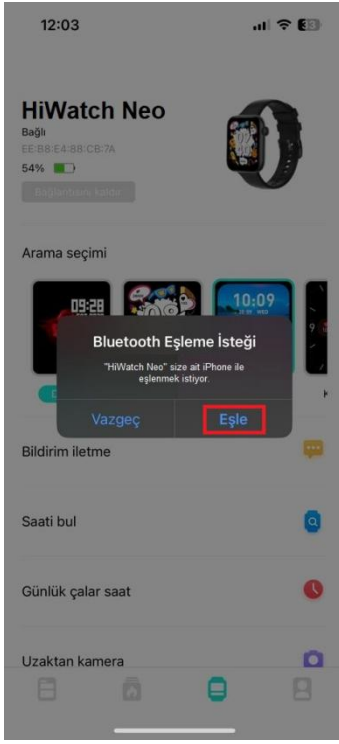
12:03

HiWatch Neo
Bağlı
EE:B8:E4:88:CB:7A
54%
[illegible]

Arama seçimi

09:28

10:09

Bluetooth Eşleme İsteği
"HiWatch Neo" size ait iPhone ile eşlenmek istiyor.

Vazgeç
Eşle

Bildirim iletme

Saati bul

Günlük çalar saat

Uzaktan kamera